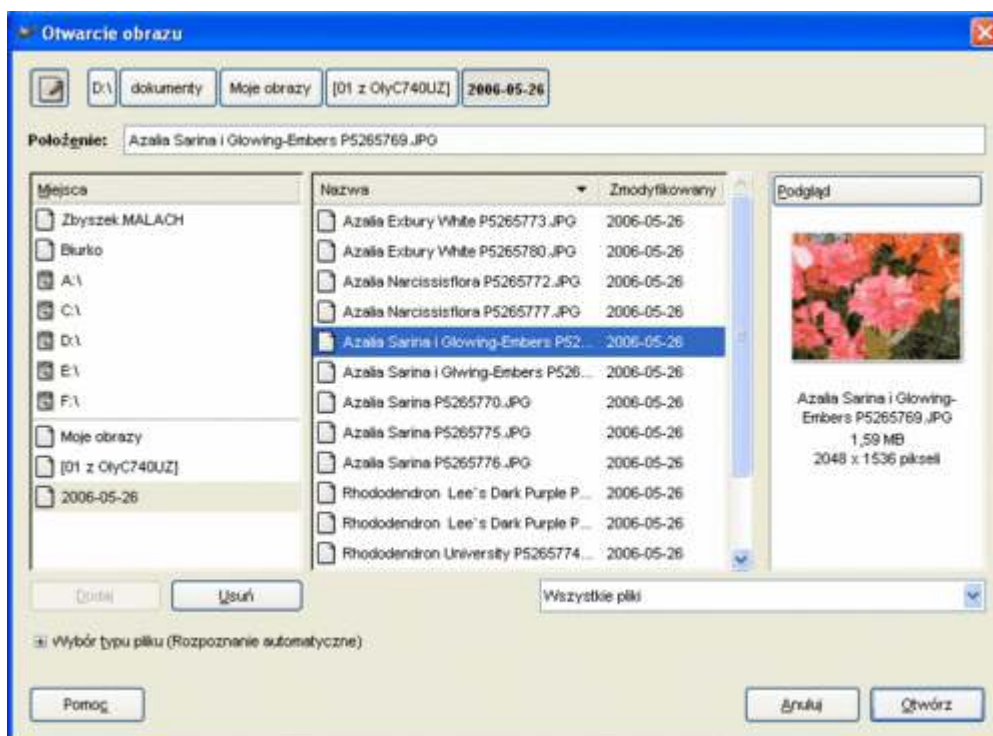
Otwarcie obrazu

D:\ dokumenty Moje obrazy [01 z OlyC740UZ] 2006-05-26

Położenie: Azalia Sarina i Glowing-Embers P5265769.JPG

| Miejsca |
|---|
| Zbyszek.MALACH |
| Biurko |
| A:\ |
| C:\ |
| D:\ |
| E:\ |
| F:\ |
| Moje obrazy |
| [01 z OlyC740UZ] |
| 2006-05-26 |

| Nazwa | Zmodyfikowany |
|---|---|
| Azalia Exbury White P5265773.JPG | 2006-05-26 |
| Azalia Exbury White P5265780.JPG | 2006-05-26 |
| Azalia Narcissisflora P5265772.JPG | 2006-05-26 |
| Azalia Narcissisflora P5265777.JPG | 2006-05-26 |
| Azalia Sarina i Glowing-Embers P52... | 2006-05-26 |
| Azalia Sarina i Glwing-Embers P526... | 2006-05-26 |
| Azalia Sarina P5265770.JPG | 2006-05-26 |
| Azalia Sarina P5265775.JPG | 2006-05-26 |
| Azalia Sarina P5265776.JPG | 2006-05-26 |
| Rhododendron Lee's Dark Purple P... | 2006-05-26 |
| Rhododendron Lee's Dark Purple P... | 2006-05-26 |
| Rhododendron University P5265774... | 2006-05-26 |

Podgląd

Azalia Sarina i Glowing-Embers P5265769.JPG
1,59 MB
2048 x 1536 pikseli

Dodaj Usuń

Wszystkie pliki

Wybór typu pliku (Rozpoznanie automatyczne)

Pomoc

Anuluj Otwórz